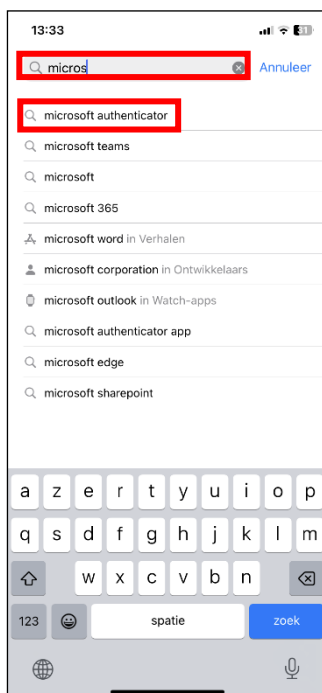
13:33

micros

Annuleer

microsoft authenticator

microsoft teams

microsoft

microsoft 365

microsoft word in Verhalen

microsoft corporation in Ontwikkelaars

microsoft outlook in Watch-apps

microsoft authenticator app

microsoft edge

microsoft sharepoint

a z e r t y u i o p
q s d f g h j k l m
w x c v b n
123 spatie zoek